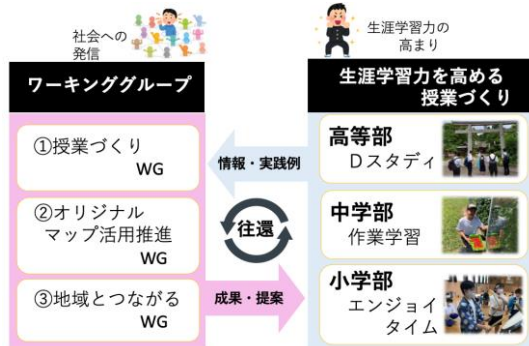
社会への発信

生涯学習力の高まり

ワーキンググループ

生涯学習力を高める授業づくり

①授業づくり WG

②オリジナルマップ活用推進 WG

③地域とつながる WG

情報・実践例

往還

成果・提案

高等部 Dスタディ

中学部 作業学習

小学部 エンジョイタイム